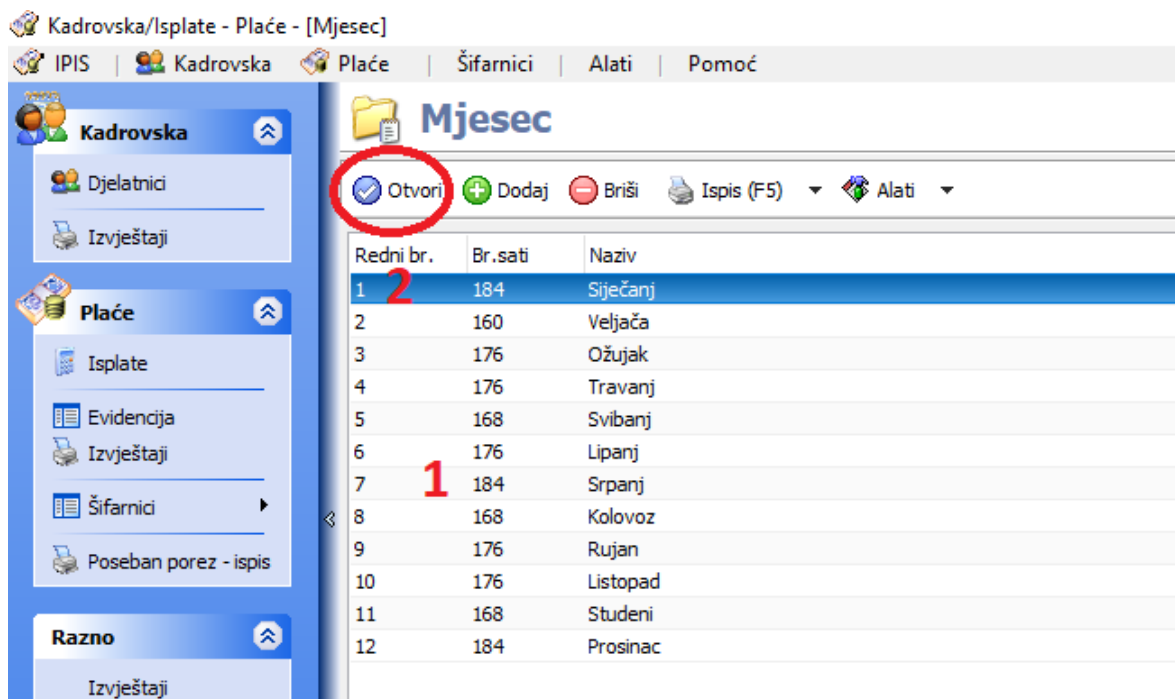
Kadrovska/Isplate - Plaće - [Mjesec]

IPIS | Kadrovska Plaće | Šifarnici | Alati | Pomoć

Kadrovska

Djelatnici

Izvještaji

Plaće

Isplate

Evidencija

Izvještaji

Šifarnici

Poseban porez - ispis

Razno

Izvještaji

Mjesec

Otvori Dodaj Briši Ispis (F5) Alati

| Redni br. | Br.sati | Naziv |
|---|---|---|
| 1 | 184 | Siječanj |
| 2 | 160 | Veljača |
| 3 | 176 | Ožujak |
| 4 | 176 | Travanj |
| 5 | 168 | Svibanj |
| 6 | 176 | Lipanj |
| 7 | 184 | Srpanj |
| 8 | 168 | Kolovoz |
| 9 | 176 | Rujan |
| 10 | 176 | Listopad |
| 11 | 168 | Studeni |
| 12 | 184 | Prosinac |

2

1